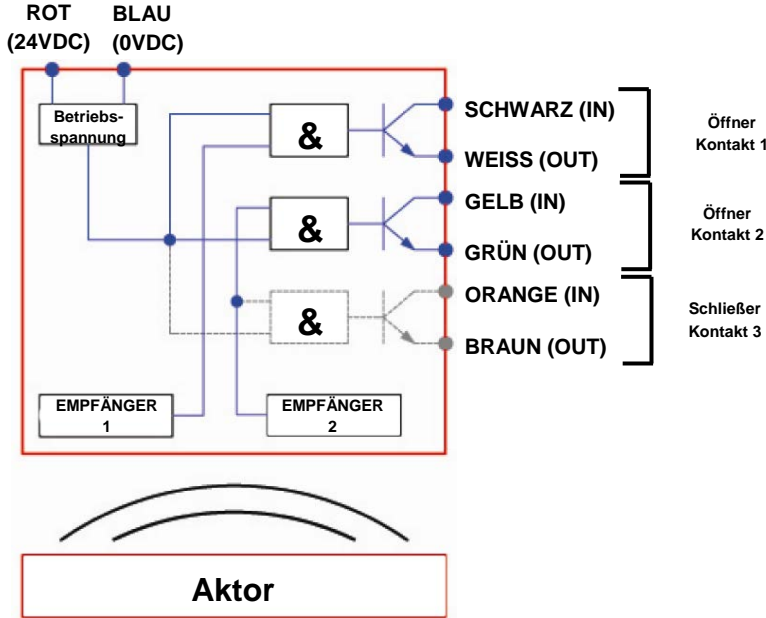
ROT (24VDC)

BLAU (0VDC)

Betriebsspannung

&

&

&

SCHWARZ (IN)

WEISS (OUT)

GELB (IN)

GRÜN (OUT)

ORANGE (IN)

BRAUN (OUT)

Öffner Kontakt 1

Öffner Kontakt 2

Schließer Kontakt 3

EMPFÄNGER 1

EMPFÄNGER 2

Aktor